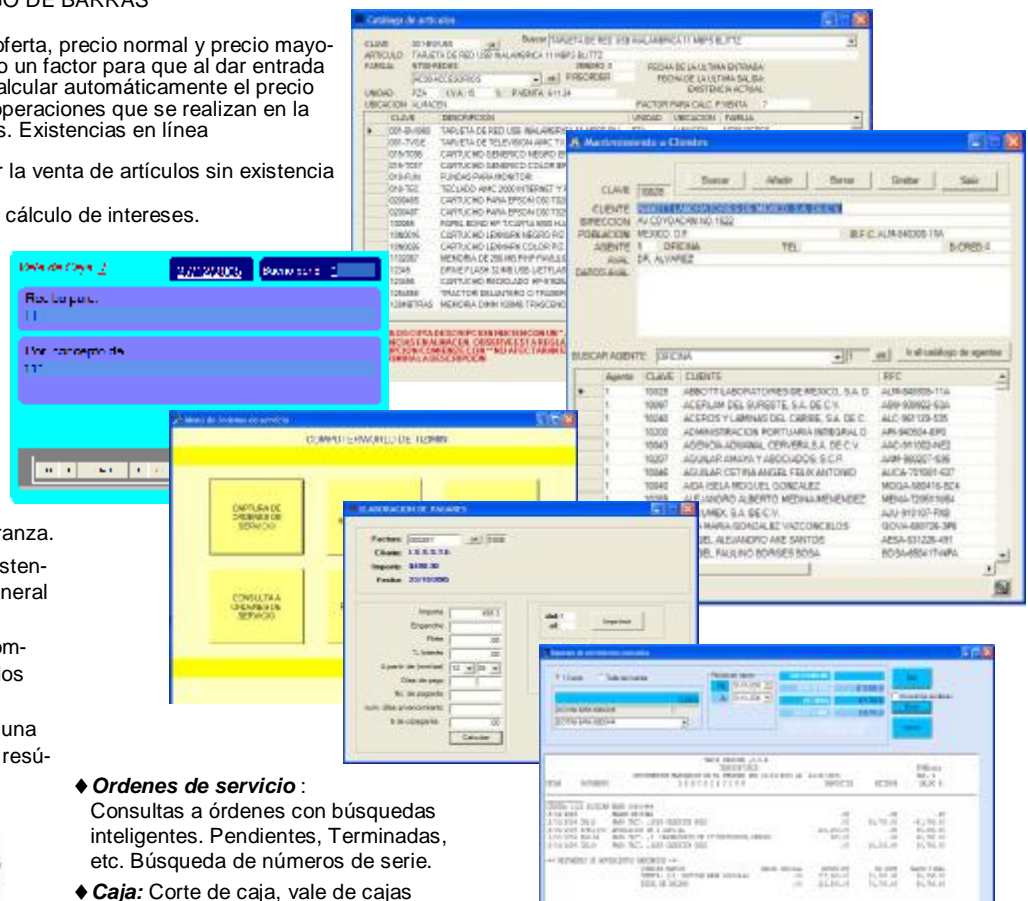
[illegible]O DE BARRAS

oferta, precio normal y precio mayo- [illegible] un factor para que al dar entrada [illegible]alcular automáticamente el precio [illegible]operaciones que se realizan en la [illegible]s. Existencias en línea

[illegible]r la venta de artículos sin existencia

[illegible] cálculo de intereses.

Catálogo de artículos

CLAVE
ARTICULO TARJETA DE RED USB INALAMBRICA 11 MBPS BLITTZ
FAMILIA
UNIDAD
UBICACION ALMACEN
FACTOR PARA CALC. P.VENTA

Mantenimiento a Clientes

Buscar Añadir Borrar Grabar Salir

CLAVE 10028
CLIENTE ABBOTT LABORATORIES DE MEXICO, S.A. DE C.V.
DIRECCION AV COYOACAN NO 1622
POBLACION MEXICO, D.F.
AGENTE 1 OFICINA
AVAL DR. ALVAREZ
DATOS AVAL

BUSCAR AGENTE OFICINA

| Agente | CLAVE | CLIENTE | RFC |
|---|---|---|---|
| 1 | 10028 | ABBOTT LABORATORIES DE MEXICO, S.A. D | ALM-840305-11A |
| 1 | 10097 | ACERLUM DEL SURESTE, S.A. DE C.V. | ASR-930922-53A |
| 1 | 10040 | ACEROS Y LAMINAS DEL CARIBE, S.A. DE C. | ALC-961129-535 |
| 1 | 10200 | ADMINISTRACION PORTUARIA INTEGRAL D | API-940504-EP0 |
| 1 | 10043 | AGENCIA ADUANAL CERVERA S.A. DE C.V. | AAC-911002-NE3 |
| 1 | 10207 | AGUILAR AMAYA Y ASOCIADOS S.C.P. | AAM-980207-6J6 |
| 1 | 10046 | AGUILAR CETINA ANGEL FELIX ANTONIO | AUCA-701001-637 |
| 1 | 10040 | AIDA ISELA MIGUEL GONZALEZ | MOGA-580416-BC4 |

Recibo por:

Por concepto de:

Menú de Órdenes de servicio

COMPUTERMUNDO DE TIZIMIN

CAPTURA DE ORDENES DE SERVICIO

CONSULTA A ORDENES DE SERVICIO

ELABORACION DE PAGARES

Factura: 000267
Cliente:
Importe: $498.30
Fecha: 23/10/2006

Importe
Enganche
Flete
% Interés
A partir de (mm/aa)
Días de pago
No. de pagarés
núm. días vencimiento
$ de c/pagaré
Calcular
Imprimir

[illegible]ranza.

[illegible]sten- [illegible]neral

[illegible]om- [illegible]os

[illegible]una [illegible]resú-

♦ Ordenes de servicio : Consultas a órdenes con búsquedas inteligentes. Pendientes, Terminadas, etc. Búsqueda de números de serie.

♦ Caja: Corte de caja, vale de cajas